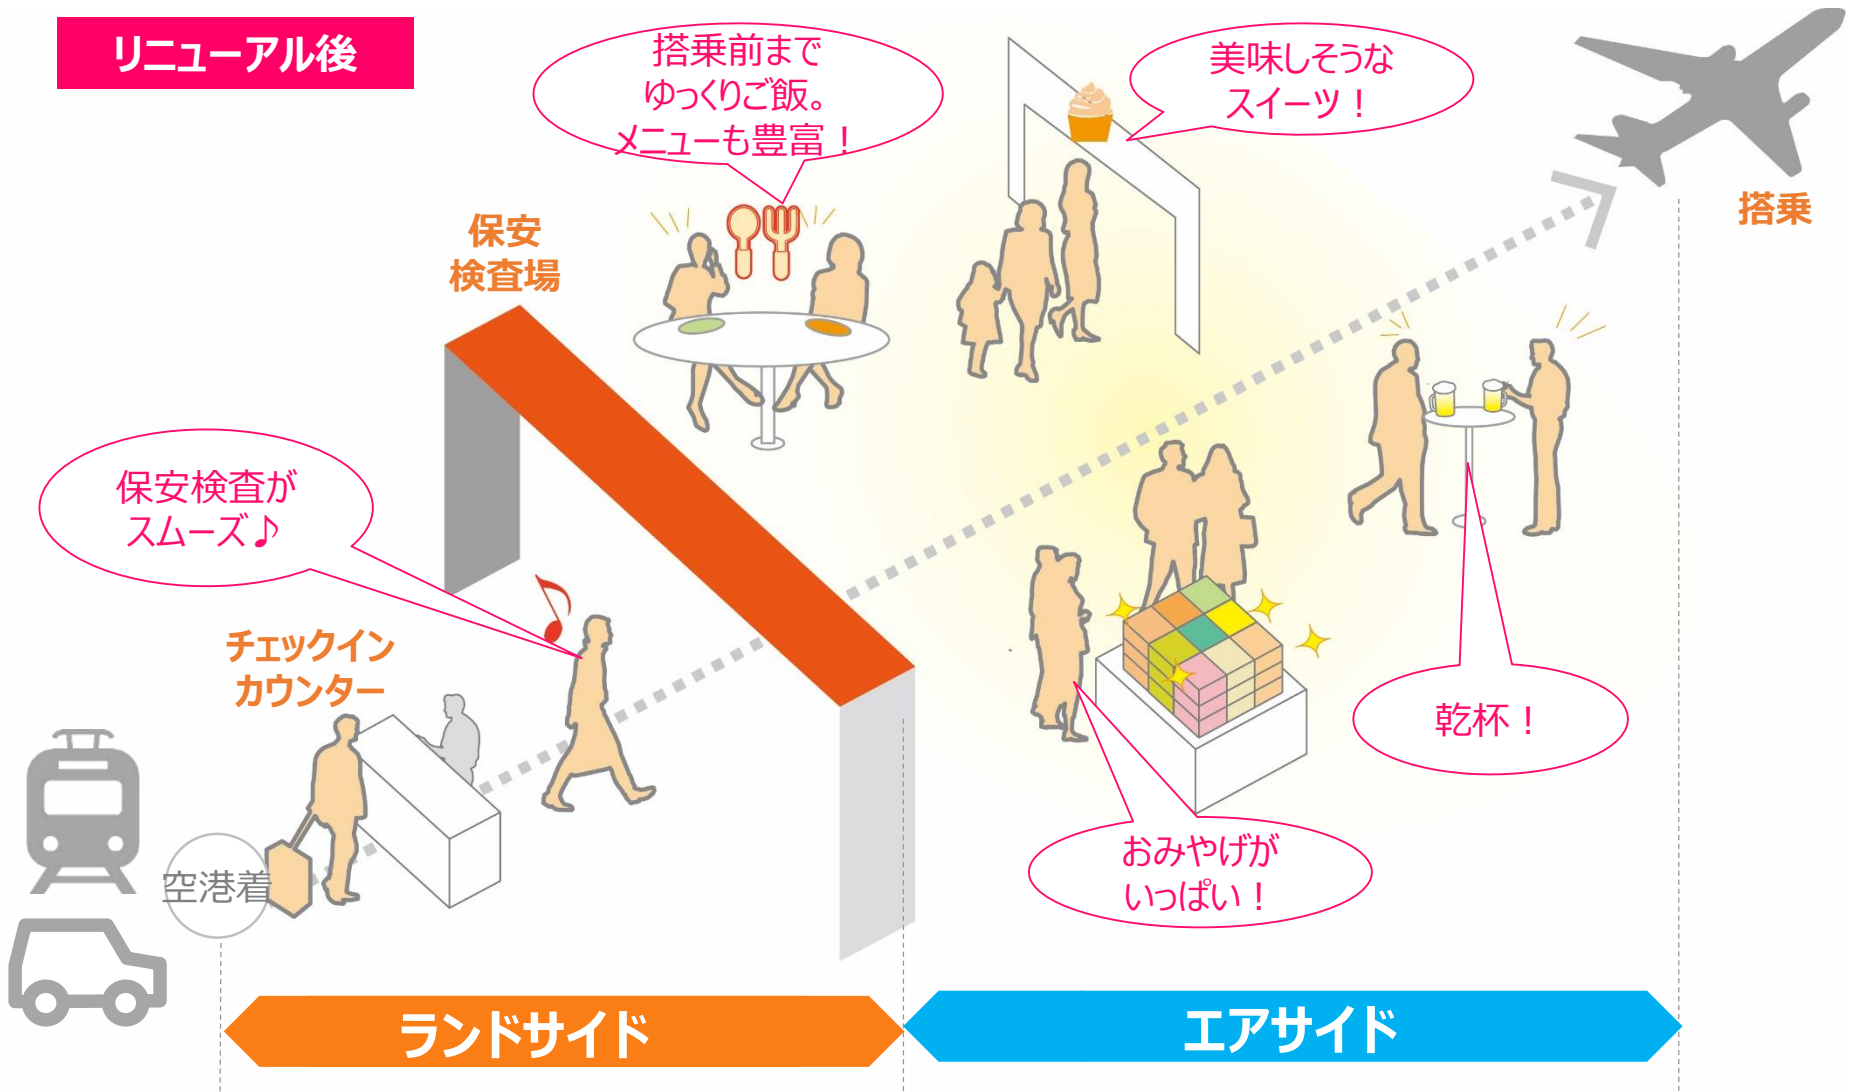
リニューアル後

搭乗前まで
ゆっくりご飯。
メニューも豊富！

美味しそうな
スイーツ！

搭乗

保安
検査場

保安検査が
スムーズ♪

チェックイン
カウンター

空港着

乾杯！

おみやげが
いっぱい！

ランドサイド

エアサイド